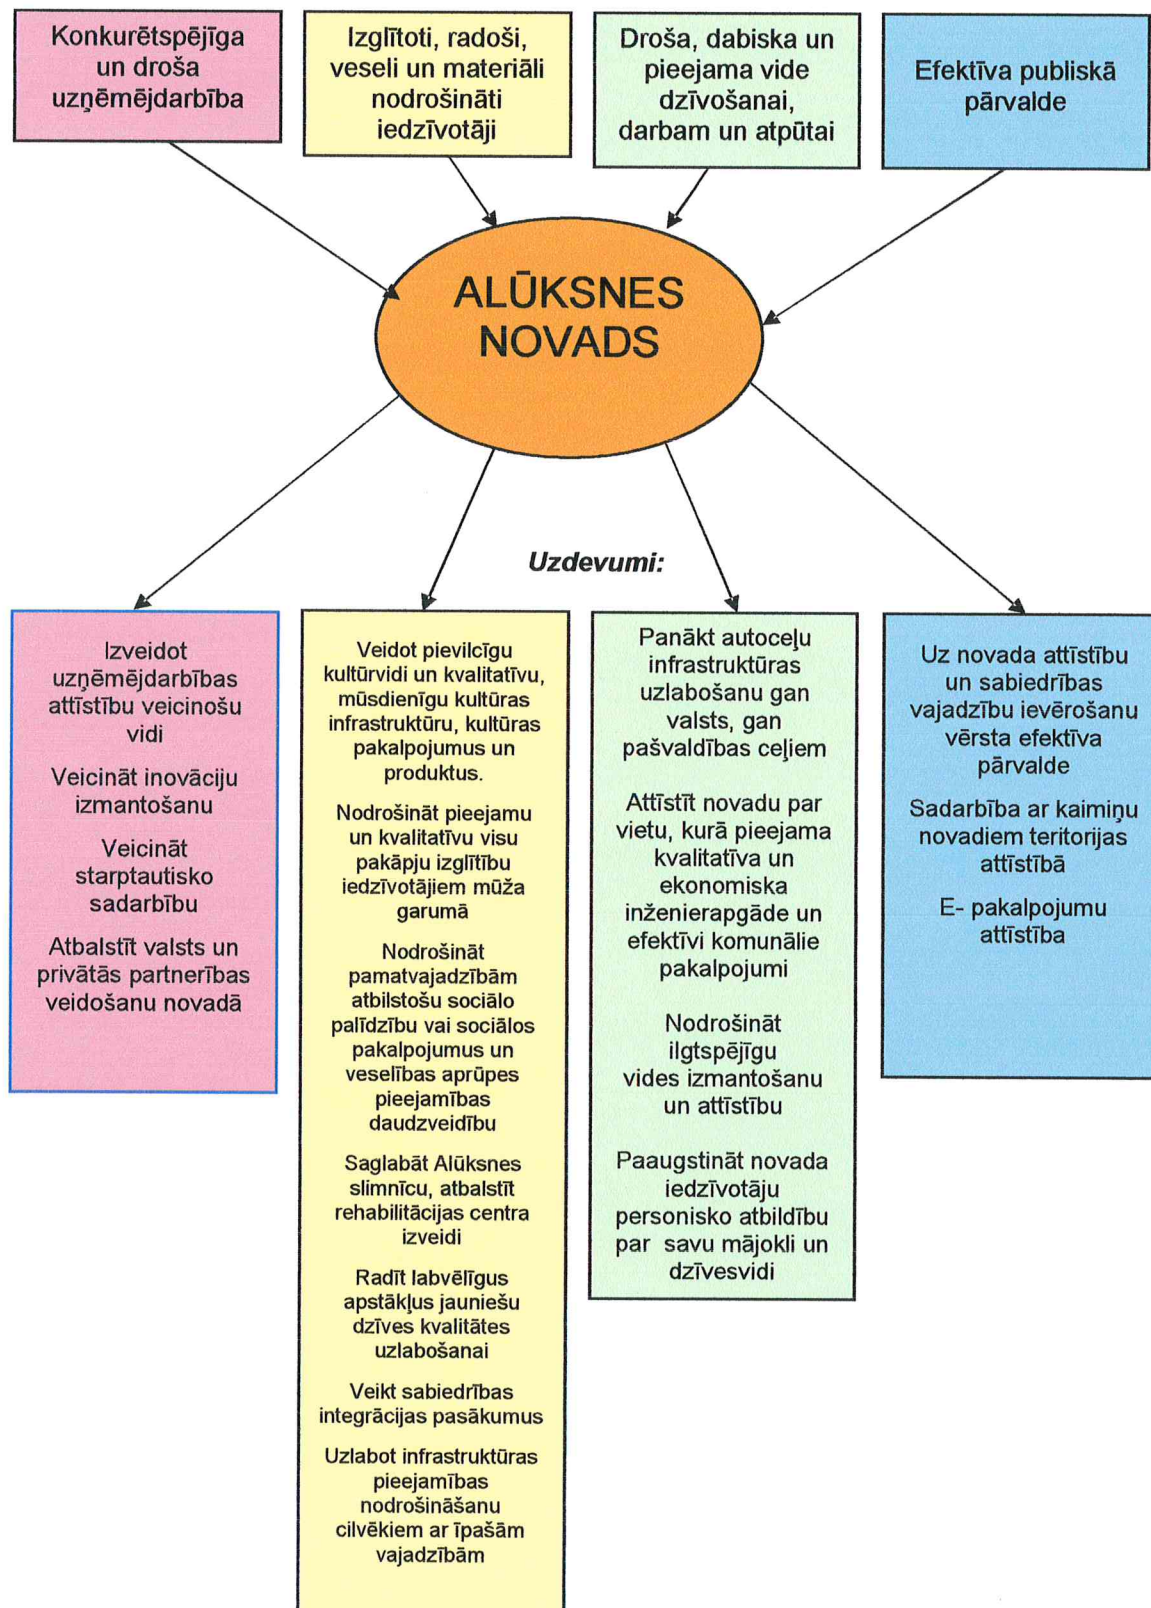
Konkurētspējīga un droša uzņēmējdarbība

Izglītoti, radoši, veseli un materiāli nodrošināti iedzīvotāji

Droša, dabiska un pieejama vide dzīvošanai, darbam un atpūtai

Efektīva publiskā pārvalde

ALŪKSNES NOVADS

Uzdevumi:

Izveidot uzņēmējdarbības attīstību veicinošu vidi

Veicināt inovāciju izmantošanu

Veicināt starptautisko sadarbību

Atbalstīt valsts un privātās partnerības veidošanu novadā

Veidot pievilcīgu kultūrvidi un kvalitatīvu, mūsdienīgu kultūras infrastruktūru, kultūras pakalpojumus un produktus.

Nodrošināt pieejamu un kvalitatīvu visu pakāpju izglītību iedzīvotājiem mūža garumā

Nodrošināt pamatvajadzībām atbilstošu sociālo palīdzību vai sociālos pakalpojumus un veselības aprūpes pieejamības daudzveidību

Saglabāt Alūksnes slimnīcu, atbalstīt rehabilitācijas centra izveidi

Radīt labvēlīgus apstākļus jauniešu dzīves kvalitātes uzlabošanai

Veikt sabiedrības integrācijas pasākumus

Uzlabot infrastruktūras pieejamības nodrošināšanu cilvēkiem ar īpašām vajadzībām

Panākt autoceļu infrastruktūras uzlabošanu gan valsts, gan pašvaldības ceļiem

Attīstīt novadu par vietu, kurā pieejama kvalitatīva un ekonomiska inženierapgāde un efektīvi komunālie pakalpojumi

Nodrošināt ilgtspējīgu vides izmantošanu un attīstību

Paaugstināt novada iedzīvotāju personisko atbildību par savu mājokli un dzīvesvidi

Uz novada attīstību un sabiedrības vajadzību ievērošanu vērsta efektīva pārvalde

Sadarbība ar kaimiņu novadiem teritorijas attīstībā

E- pakalpojumu attīstība